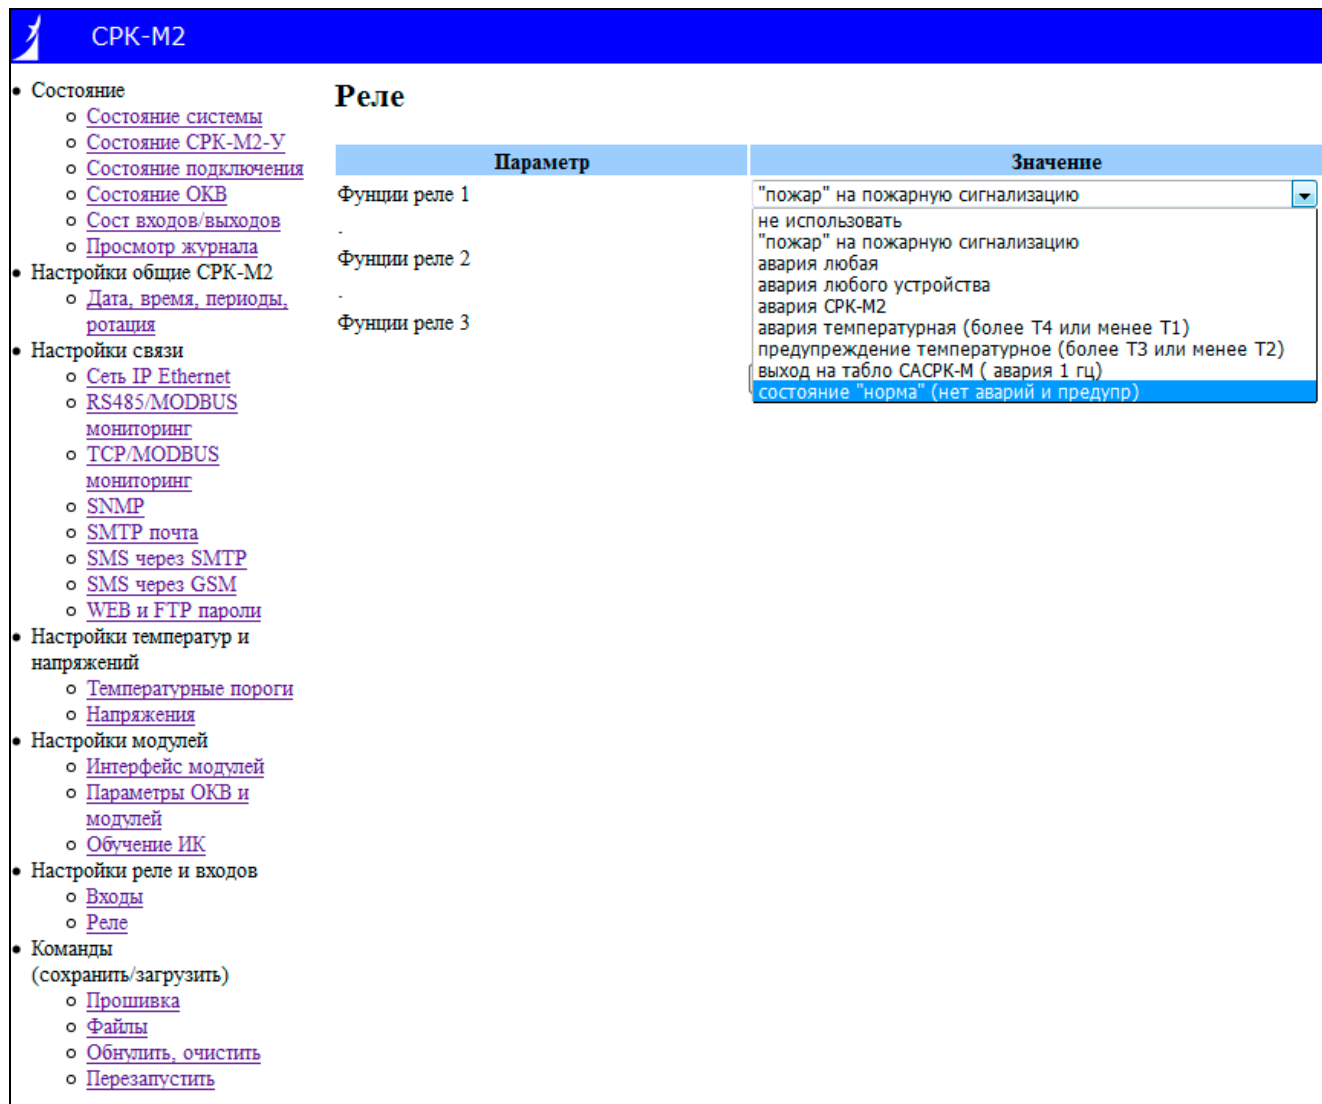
СРК-М2

- Состояние
  - Состояние системы
  - Состояние СРК-М2-У
  - Состояние подключения
  - Состояние ОКВ
  - Сост входов/выходов
  - Просмотр журнала
- Настройки общие СРК-М2
  - Дата, время, периоды, ротация
- Настройки связи
  - Сеть IP Ethernet
  - RS485/MODBUS мониторинг
  - TCP/MODBUS мониторинг
  - SNMP
  - SMTP почта
  - SMS через SMTP
  - SMS через GSM
  - WEB и FTP пароли
- Настройки температур и напряжений
  - Температурные пороги
  - Напряжения
- Настройки модулей
  - Интерфейс модулей
  - Параметры ОКВ и модулей
  - Обучение ИК
- Настройки реле и входов
  - Входы
  - Реле
- Команды (сохранить/загрузить)
  - Прошивка
  - Файлы
  - Обнулить, очистить
  - Перезапустить

Реле

| Параметр | Значение |
|---|---|
| Фунции реле 1 | "пожар" на пожарную сигнализацию |
| - | |
| Фунции реле 2 | |
| - | |
| Фунции реле 3 | |

не использовать
"пожар" на пожарную сигнализацию
авария любая
авария любого устройства
авария СРК-М2
авария температурная (более Т4 или менее Т1)
предупреждение температурное (более Т3 или менее Т2)
выход на табло САСРК-М ( авария 1 гц)
состояние "норма" (нет аварий и предупр)